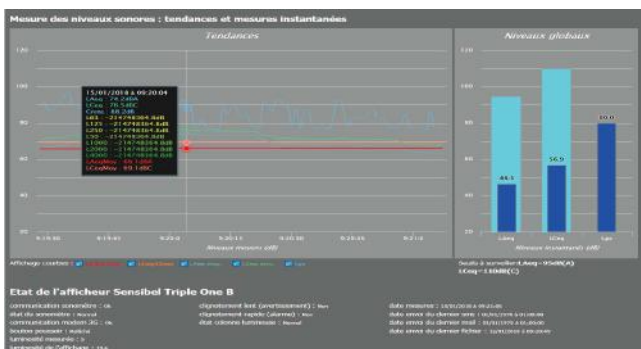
Mesure des niveaux sonores : tendances et mesures instantanées

Tendances

120

100

80

60

40

20

15/01/2018 à 09:20:04
LAeq : 74.2dBA
LCeq : 79.5dBC
Crest : 88.2dB
L01 : -214748364.8dB
L125 : -214748364.8dB
L250 : -214748364.8dB
L50 : -214748364.8dB
L1000 : -214748364.8dB
L2000 : -214748364.8dB
L4000 : -214748364.8dB
LAeqMov : 65.1dBA
LCeqMov : 69.1dBC

9:19:30 9:19:45 9:20:0 9:20:15 9:20:30 9:20:45 9:21:0

Niveaux mesurés (dB)

Niveaux globaux

120

100

80

60

40

20

44.5

56.9

80.0

LAeq LCeq Lpk

Niveaux instantanés (dB)

Affichage courbes : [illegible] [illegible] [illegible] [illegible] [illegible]

Seuils à surveiller:LAeq=95dB(A) LCeq=110dB(C)

Etat de l'afficheur Sensibel Triple One B

communication sonomètre : Ok
état du sonomètre : Normal
communication modem 3G : Ok
Source secteur : Active
luminosité mesurée : 3
luminosité de l'afficheur : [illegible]

dépassement lent (avertissement) : Non
dépassement rapide (alarme) : Non
état colonne lumineuse : Normal

date mesures : 15/01/2018 à 09:20:05
date envoi du dernier sms : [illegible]
date envoi du dernier mail : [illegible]
date envoi du dernier fichier : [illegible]